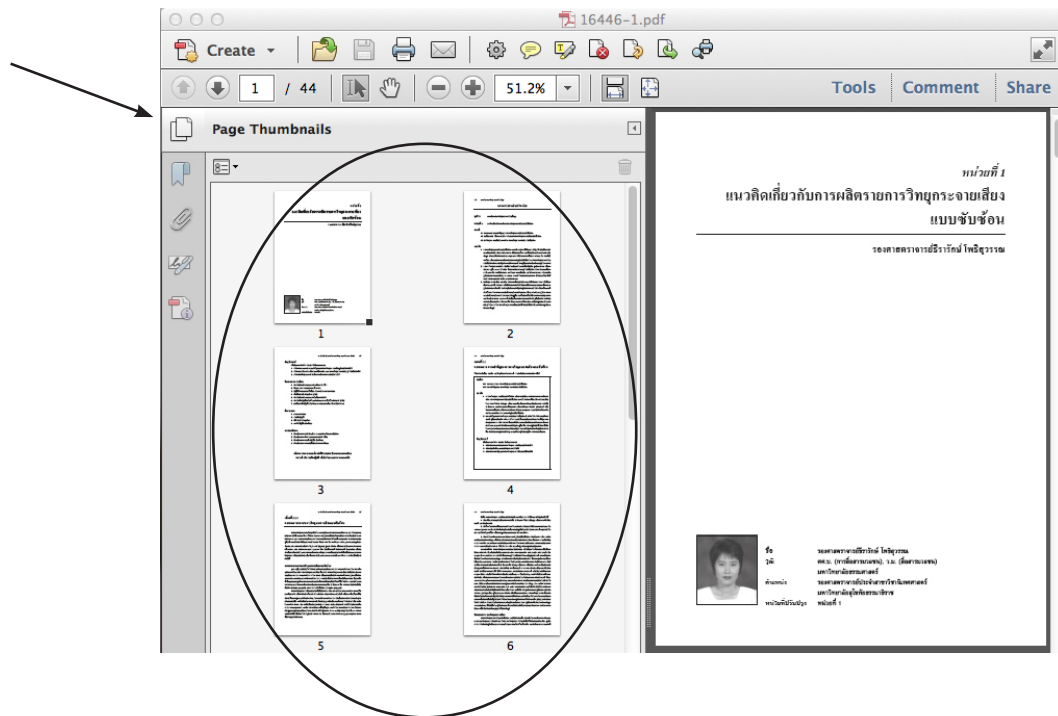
16446-1.pdf

Create

1 / 44

51.2%

Tools Comment Share

Page Thumbnails

1
2
3
4
5
6

หน่วยที่ 1
แนวคิดเกี่ยวกับการผลิตรายการวิทยุกระจายเสียงแบบซับซ้อน

รองศาสตราจารย์ธีราภัณฑ์ โพธิสุวรรณ

ชื่อ รองศาสตราจารย์ธีราภัณฑ์ โพธิสุวรรณ
วุฒิ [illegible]
มหาวิทยาลัยธรรมศาสตร์
ตำแหน่ง รองศาสตราจารย์ประจำสาขาวิชานิเทศศาสตร์
มหาวิทยาลัยสุโขทัยธรรมาธิราช
หน่วยที่เขียน หน่วยที่ 1